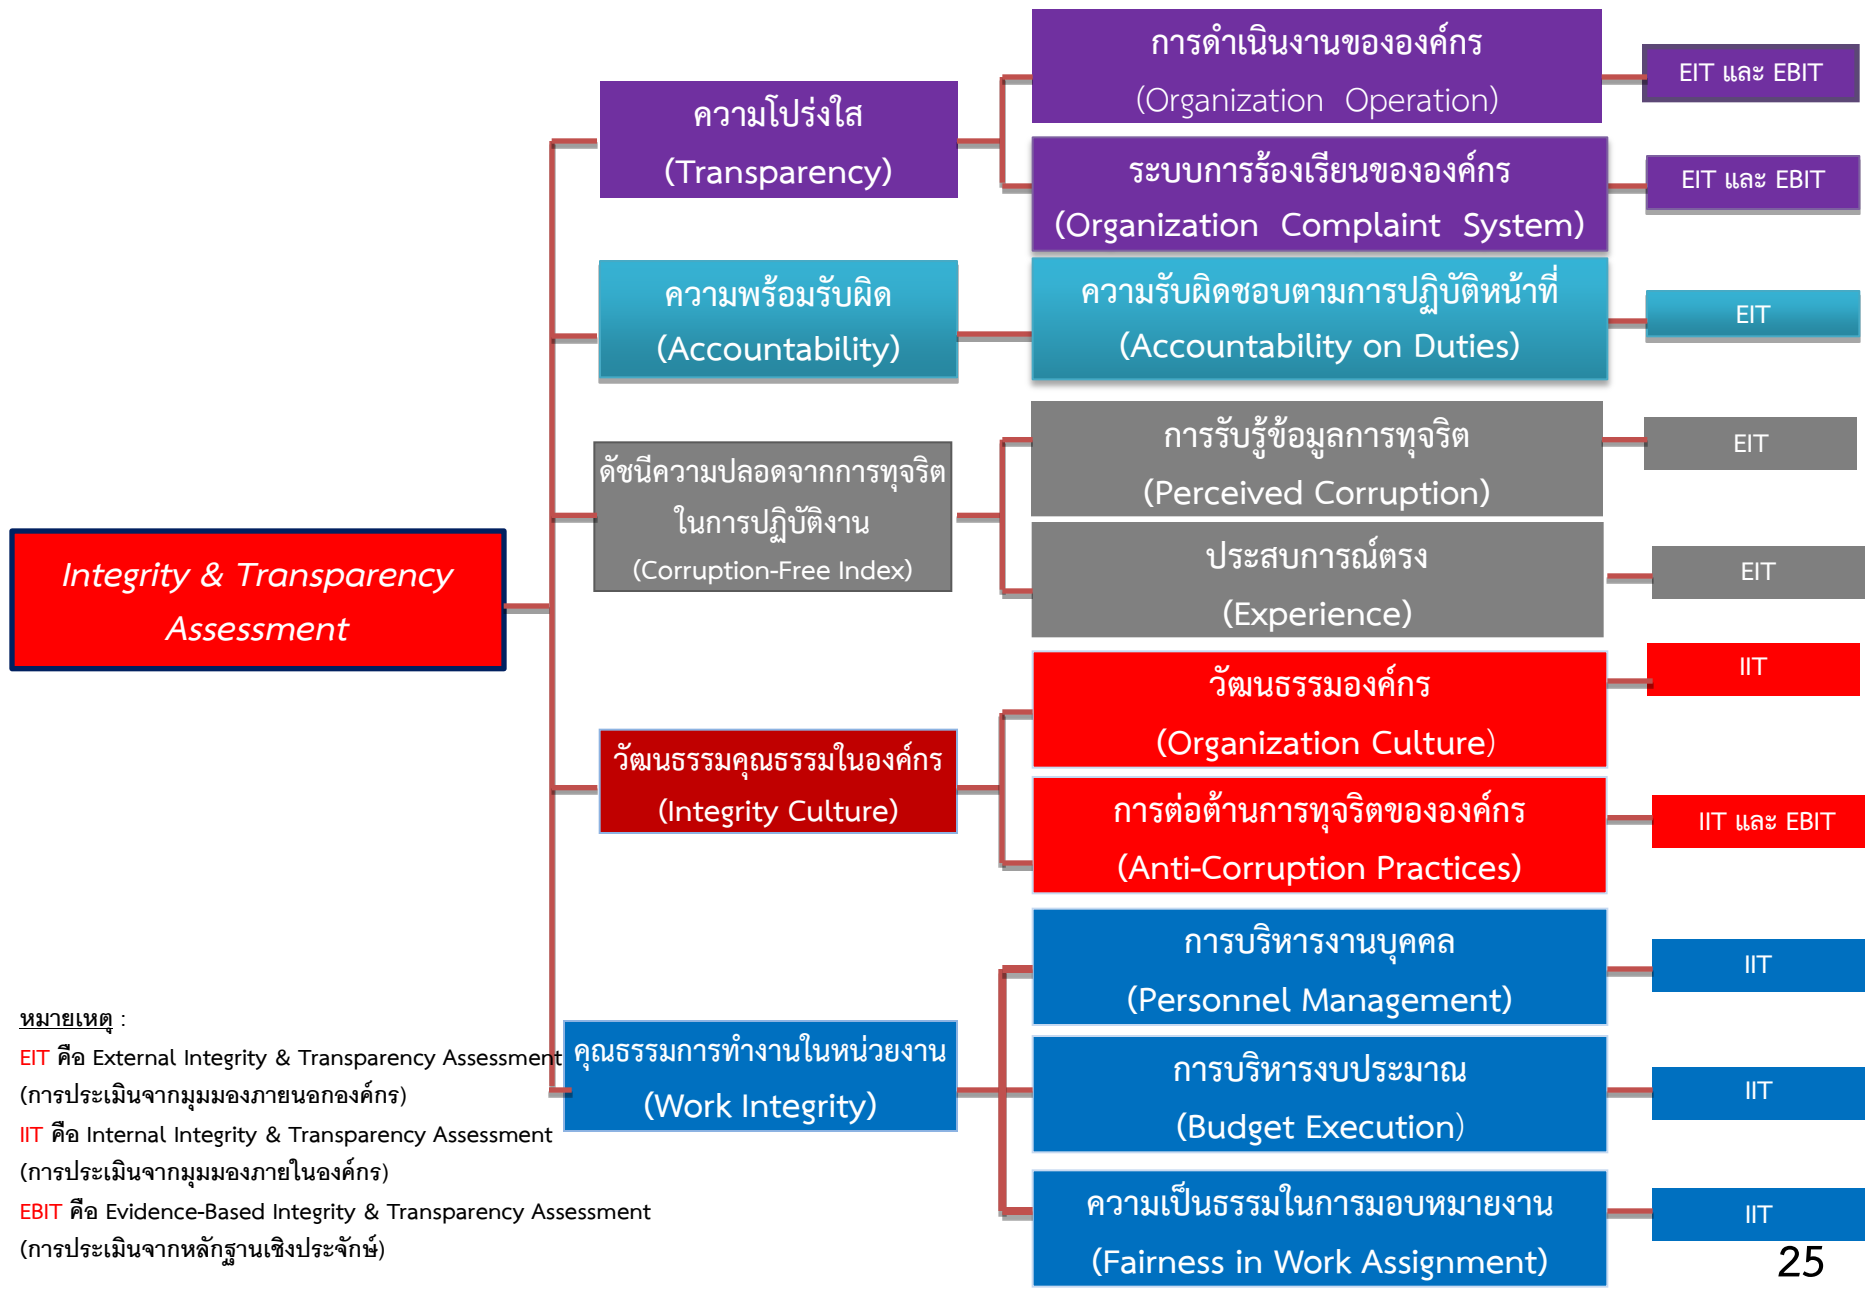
Integrity & Transparency Assessment

ความโปร่งใส (Transparency)

การดำเนินงานขององค์กร (Organization Operation)

EIT และ EBIT

ระบบการร้องเรียนขององค์กร (Organization Complaint System)

EIT และ EBIT

ความพร้อมรับผิด (Accountability)

ความรับผิดชอบตามการปฏิบัติหน้าที่ (Accountability on Duties)

EIT

ดัชนีความปลอดจากการทุจริตในการปฏิบัติงาน (Corruption-Free Index)

การรับรู้ข้อมูลการทุจริต (Perceived Corruption)

EIT

ประสบการณ์ตรง (Experience)

EIT

วัฒนธรรมคุณธรรมในองค์กร (Integrity Culture)

วัฒนธรรมองค์กร (Organization Culture)

IIT

การต่อต้านการทุจริตขององค์กร (Anti-Corruption Practices)

IIT และ EBIT

คุณธรรมการทำงานในหน่วยงาน (Work Integrity)

การบริหารงานบุคคล (Personnel Management)

IIT

การบริหารงบประมาณ (Budget Execution)

IIT

ความเป็นธรรมในการมอบหมายงาน (Fairness in Work Assignment)

IIT

หมายเหตุ :
EIT คือ External Integrity & Transparency Assessment (การประเมินจากมุมมองภายนอกองค์กร)
IIT คือ Internal Integrity & Transparency Assessment (การประเมินจากมุมมองภายในองค์กร)
EBIT คือ Evidence-Based Integrity & Transparency Assessment (การประเมินจากหลักฐานเชิงประจักษ์)

25